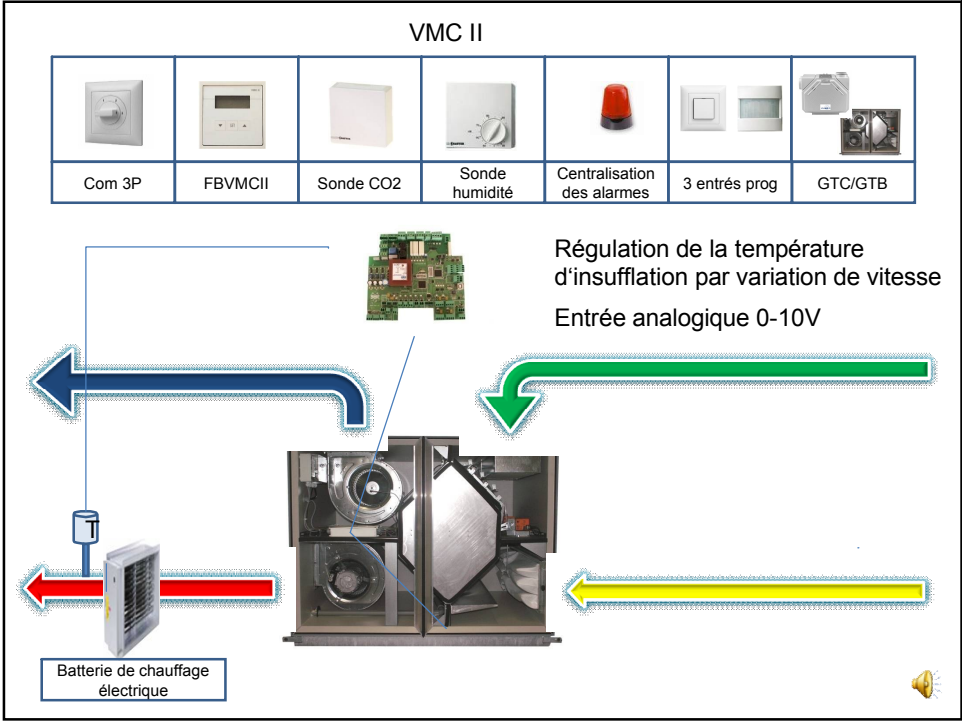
VMC II

| Com 3P | FBVMCII | Sonde CO2 | Sonde humidité | Centralisation des alarmes | 3 entrés prog | GTC/GTB |
|---|---|---|---|---|---|---|

Régulation de la température d'insufflation par variation de vitesse

Entrée analogique 0-10V

T

Batterie de chauffage électrique